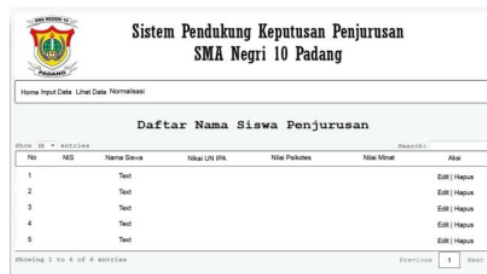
SMA NEGERI 10
PADANG

Sistem Pendukung Keputusan Penjurusan
SMA Negri 10 Padang

Home Input Data Lihat Data Normalisasi

Daftar Nama Siswa Penjurusan

Show 10 entries Search:

| No | NIS | Nama Siswa | Nilai UN IPA | Nilai Psikotes | Nilai Minat | Aksi |
|---|---|---|---|---|---|---|
| 1 | | Text | | | | Edit \| Hapus |
| 2 | | Text | | | | Edit \| Hapus |
| 3 | | Text | | | | Edit \| Hapus |
| 4 | | Text | | | | Edit \| Hapus |
| 5 | | Text | | | | Edit \| Hapus |

Showing 1 to 6 of 6 entries Previous 1 Next